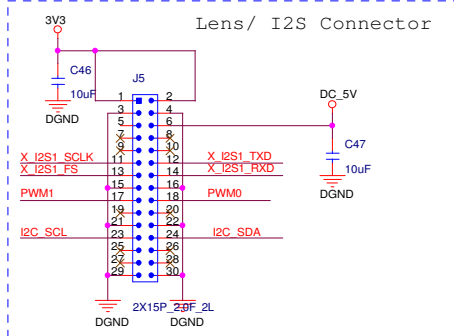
Lens/ I2S Connector

3V3
C46
10uF
DGND
J5
1 2
3 4
5 6
7 8
9 10
X_I2S1_SCLK 11 12 X_I2S1_TXD
X_I2S1_FS 13 14 X_I2S1_RXD
PWM1 15 16 PWM0
17 18
19 20
21 22
I2C_SCL 23 24 I2C_SDA
25 26
27 28
29 30
DC_5V
C47
10uF
DGND
2X15P_2.0F_2L
DGND DGND